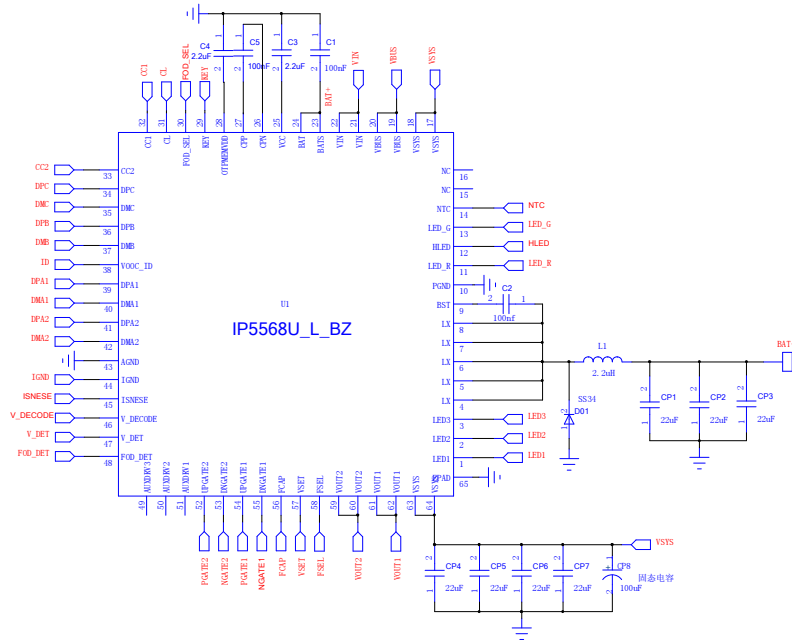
C4 2.2uF
C5 100nF
C3 2.2uF
C1 100nF

CC1 CL FOD_SEL KEY
VIN VBUS VSYS
BAT+

32 31 30 29 28 27 26 25 24 23 22 21 20 19 18 17
CC1 CL FOD_SEL KEY OTPMEN/VDD CPP CPN VCC BAT BATS VIN VIN VBUS VBUS VSYS VSYS

CC2 33 CC2
DPC 34 DPC
DMC 35 DMC
DPB 36 DPB
DMB 37 DMB
ID 38 VOOC_ID
DPA1 39 DPA1
DMA1 40 DMA1
DPA2 41 DPA2
DMA2 42 DMA2
43 AGND
IGND 44 IGND
ISNESE 45 ISNESE
V_DECODE 46 V_DECODE
V_DET 47 V_DET
FOD_DET 48 FOD_DET

U1
IP5568U_L_BZ

NC 16
NC 15
NTC 14 NTC
LED_G 13 LED_G
HLED 12 HLED
LED_R 11 LED_R
PGND 10
BST 9
LX 8
LX 7
LX 6
LX 5
LX 4
LED3 3 LED3
LED2 2 LED2
LED1 1 LED1
EPAD 65

C2 100nF
L1 2.2uH
BAT
SS34 D01
CP1 22uF
CP2 22uF
CP3 22uF

49 50 51 52 53 54 55 56 57 58 59 60 61 62 63 64
AUXDRV3 AUXDRV2 AUXDRV1 UPGATE2 DNGATE2 UPGATE1 DNGATE1 PCAP VSET FSEL VOUT2 VOUT2 VOUT1 VOUT1 VSYS VSYS

PGATE2 NGATE2 PGATE1 NGATE1 PCAP VSET FSEL VOUT2 VOUT1

VSYS
C4 22uF
C5 22uF
C6 22uF
C7 22uF
C8 固态电容 100uF